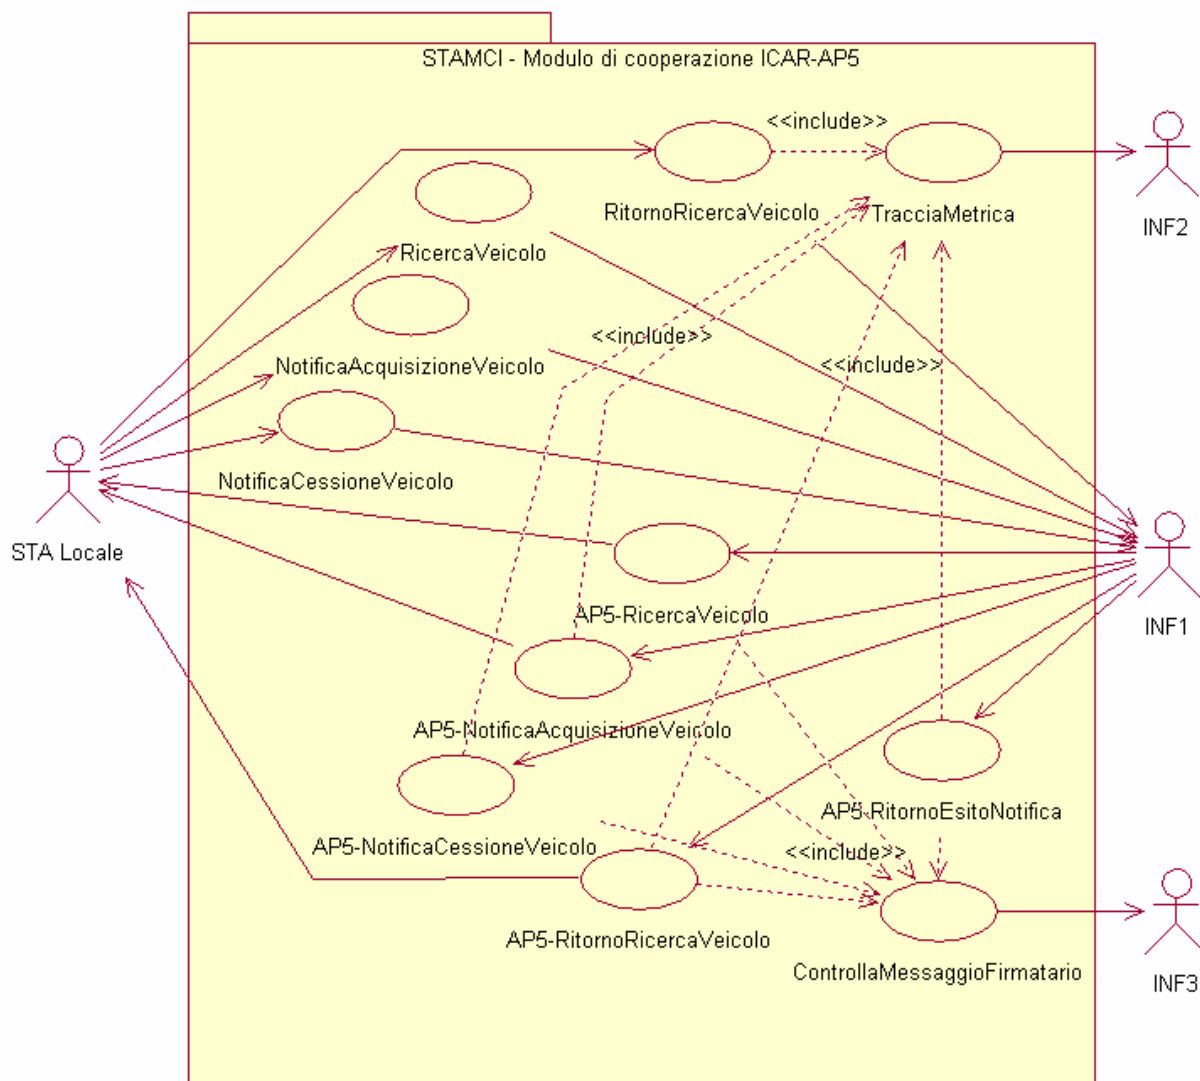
STAMCI - Modulo di cooperazione ICAR-AP5

<<include>>

RitornoRicercaVeicolo

TracciaMetrica

INF2

RicercaVeicolo

<<include>>

<<include>>

NotificaAcquisizioneVeicolo

NotificaCessioneVeicolo

STA Locale

INF1

AP5-RicercaVeicolo

AP5-NotificaAcquisizioneVeicolo

AP5-RitornoEsitoNotifica

AP5-NotificaCessioneVeicolo

<<include>>

AP5-RitornoRicercaVeicolo

ControllaMessaggioFirmatario

INF3